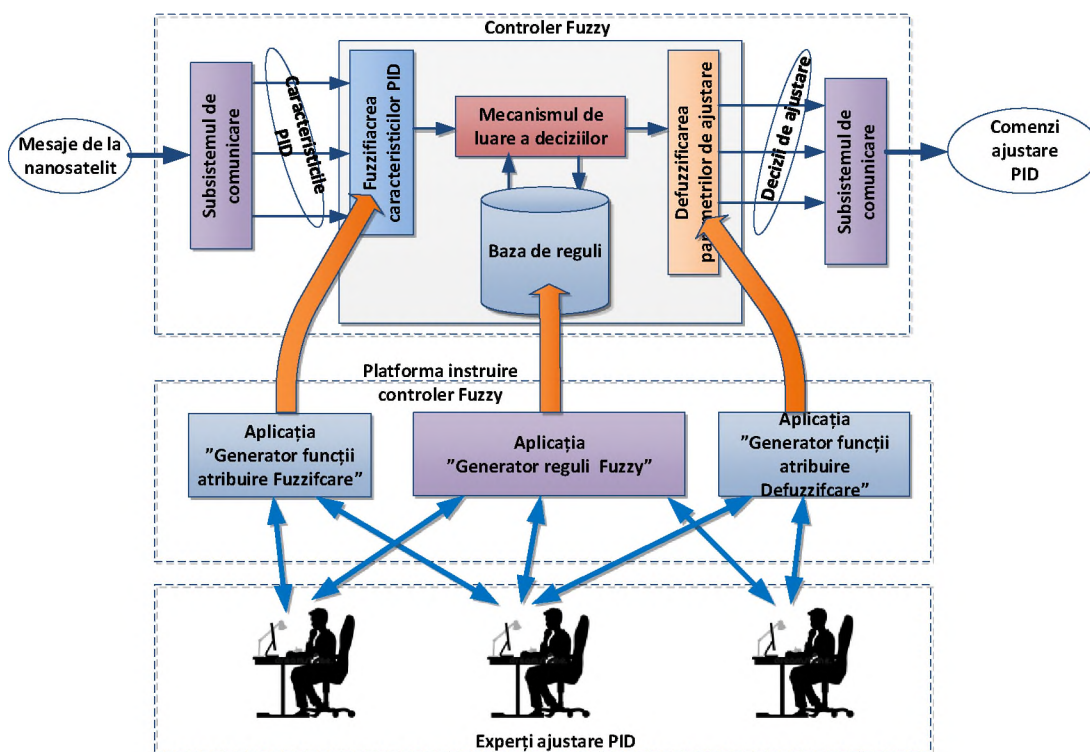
Controler Fuzzy

Mesaje de la nanosatelit

Subsistemul de comunicare

Caracteristicile PID

Fuzzifiacrea caracteristicilor PID

Mecanismul de luare a deciziilor

Baza de reguli

Defuzzificarea parametrilor de ajustare

Decizii de ajustare

Subsistemul de comunicare

Comenzi ajustare PID

Platforma instruire controler Fuzzy

Aplicația ”Generator funcții atribuire Fuzzifcare”

Aplicația ”Generator reguli Fuzzy”

Aplicația ”Generator funcții atribuire Defuzzifcare”

Experți ajustare PID